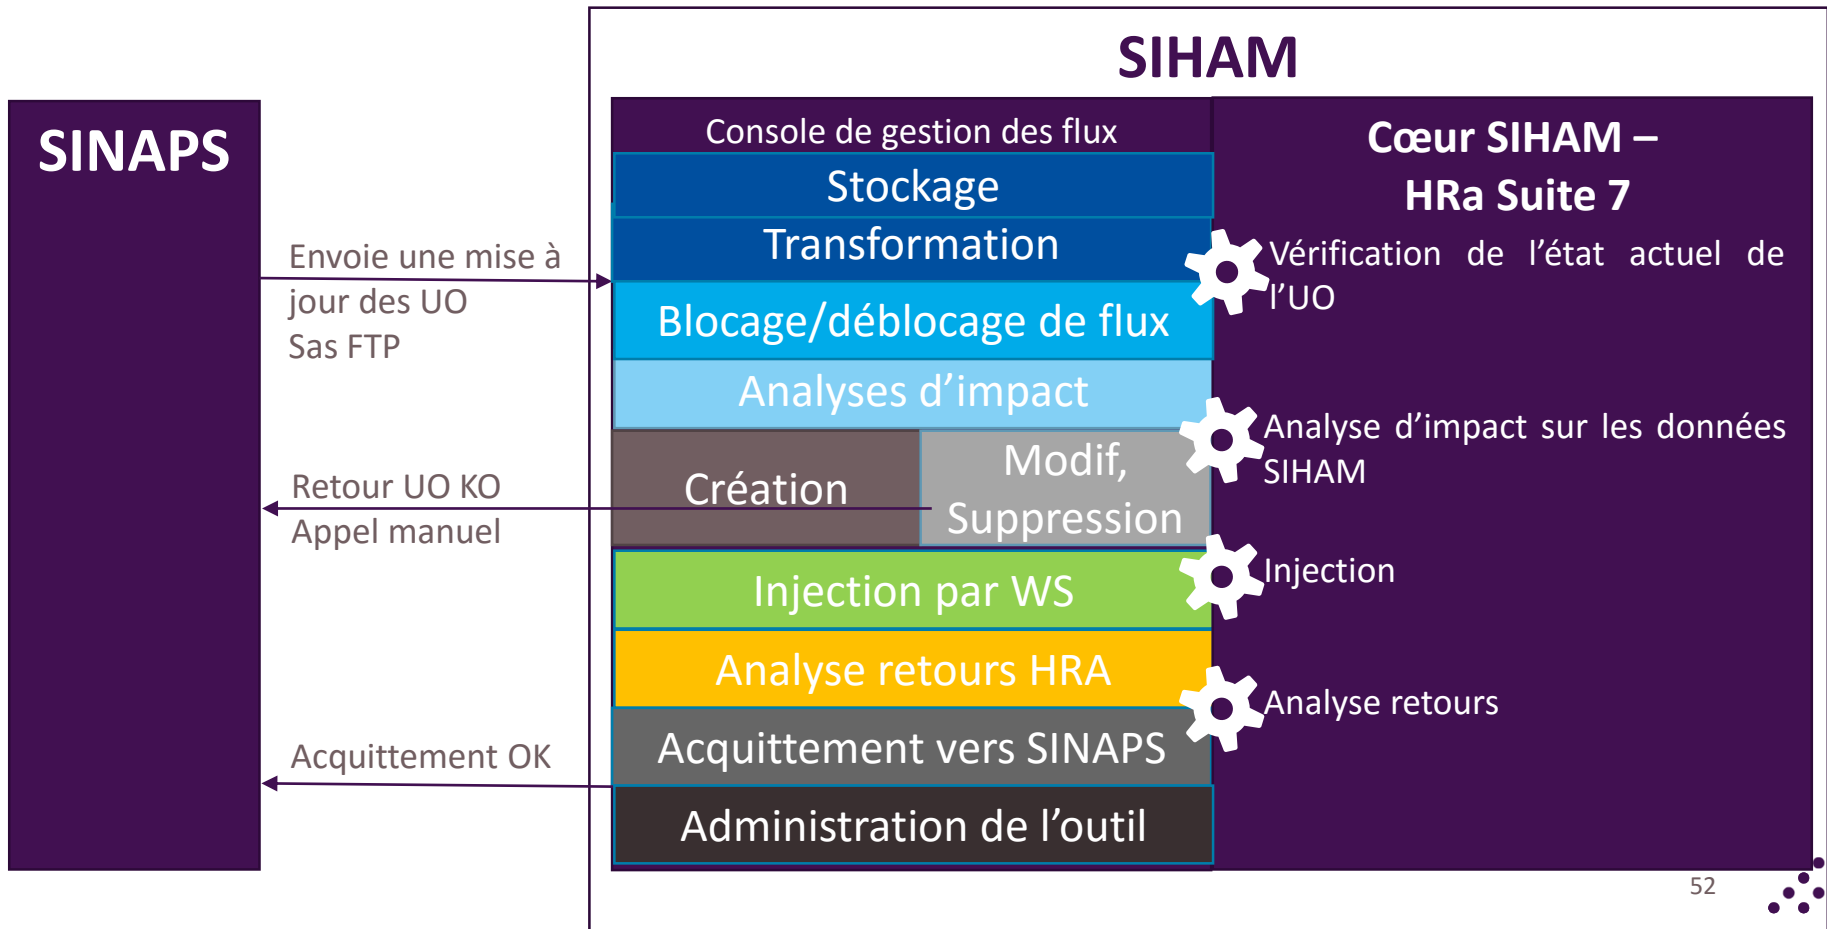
SIHAM

SINAPS

Envoie une mise à jour des UO
Sas FTP

Retour UO KO
Appel manuel

Acquittement OK

Console de gestion des flux

Stockage

Transformation

Blocage/déblocage de flux

Analyses d'impact

Création

Modif, Suppression

Injection par WS

Analyse retours HRA

Acquittement vers SINAPS

Administration de l'outil

Cœur SIHAM – HRa Suite 7

Vérification de l'état actuel de l'UO

Analyse d'impact sur les données SIHAM

Injection

Analyse retours

52